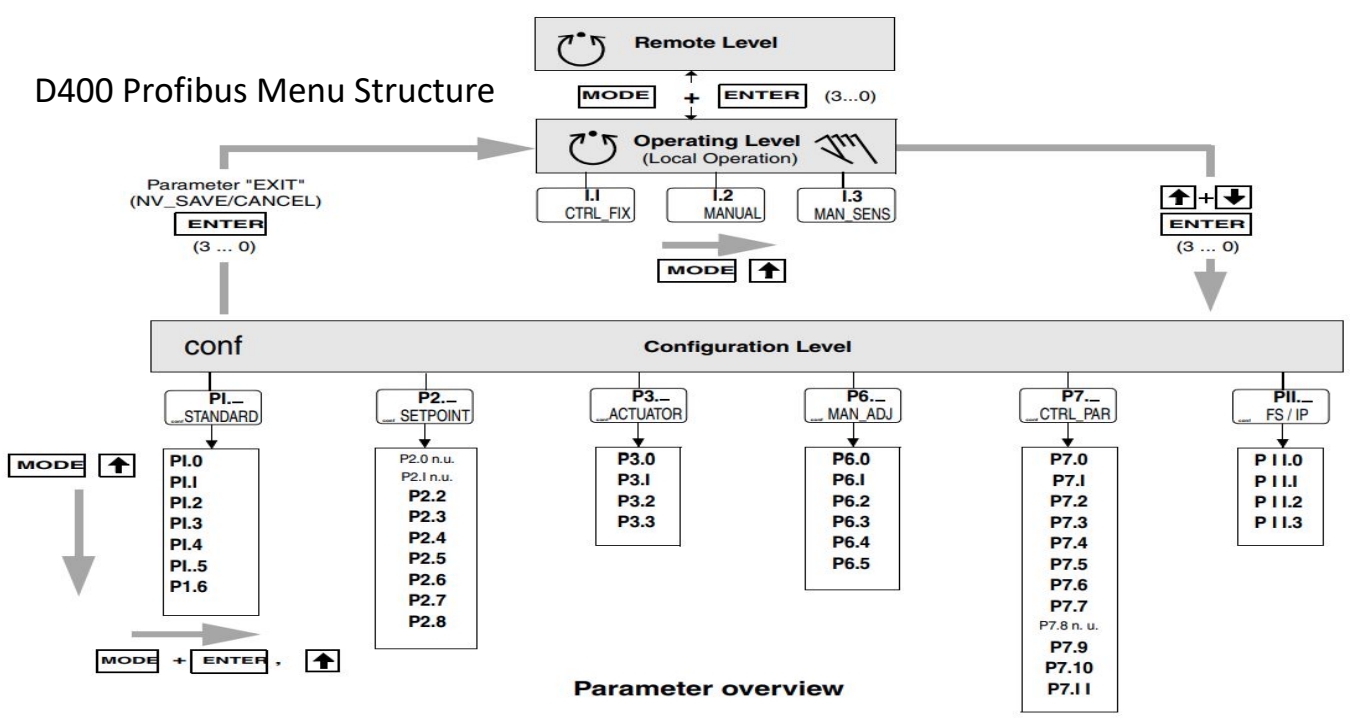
D400 Profibus Menu Structure

Remote Level

MODE + ENTER (3...0)

Operating Level
(Local Operation)

I.I CTRL_FIX
I.2 MANUAL
I.3 MAN_SENS

MODE ↑

Parameter "EXIT"
(NV_SAVE/CANCEL)
ENTER
(3 ... 0)

↑ + ↓
ENTER
(3 ... 0)

conf

Configuration Level

PI._ _STANDARD
PI.0
PI.I
PI.2
PI.3
PI.4
PI..5
P1.6

P2._ _SETPOINT
P2.0 n.u.
P2.I n.u.
P2.2
P2.3
P2.4
P2.5
P2.6
P2.7
P2.8

P3._ _ACTUATOR
P3.0
P3.I
P3.2
P3.3

P6._ _MAN_ADJ
P6.0
P6.I
P6.2
P6.3
P6.4
P6.5

P7._ _CTRL_PAR
P7.0
P7.I
P7.2
P7.3
P7.4
P7.5
P7.6
P7.7
P7.8 n. u.
P7.9
P7.10
P7.I I

PII._ FS / IP
P I I.0
P I I.I
P I I.2
P I I.3

MODE ↑

MODE + ENTER, ↑

Parameter overview